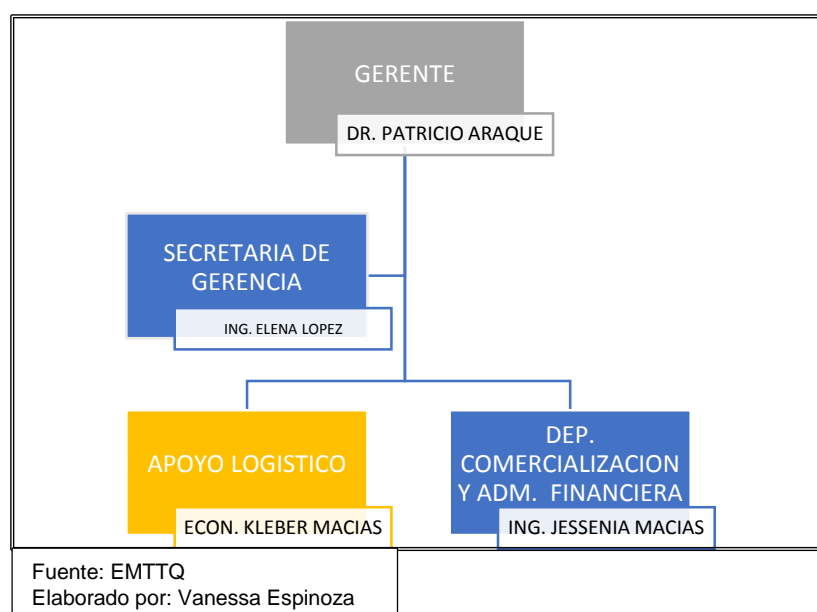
GERENTE

DR. PATRICIO ARAQUE

SECRETARIA DE GERENCIA

ING. ELENA LOPEZ

APOYO LOGISTICO

ECON. KLEBER MACIAS

DEP. COMERCIALIZACION Y ADM. FINANCIERA

ING. JESSENIA MACIAS

Fuente: EMTTQ
Elaborado por: Vanessa Espinoza